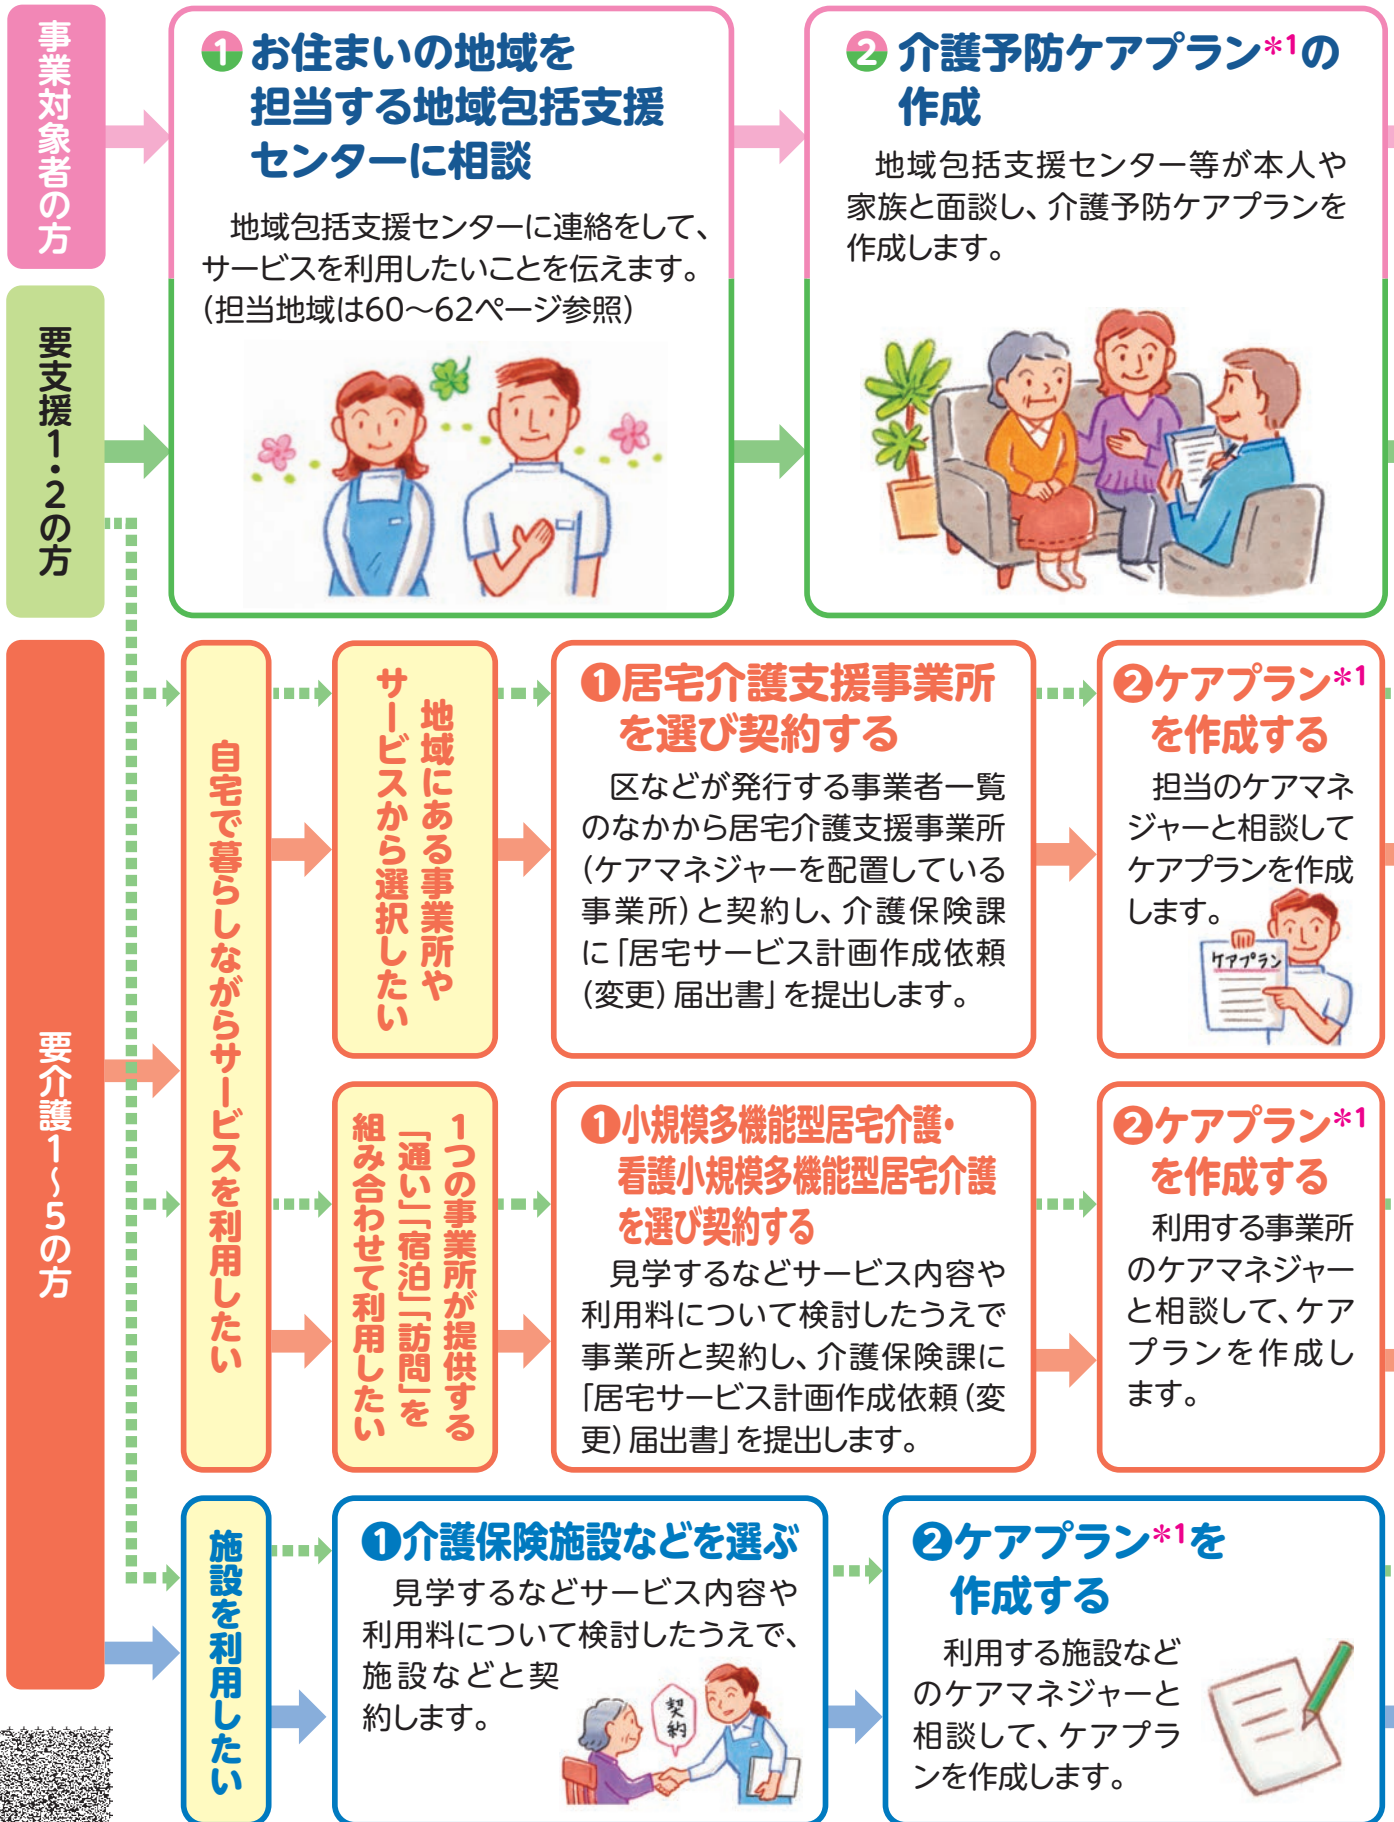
事業対象者の方

要支援1・2の方

要介護1〜5の方

❶ お住まいの地域を担当する地域包括支援センターに相談

地域包括支援センターに連絡をして、サービスを利用したいことを伝えます。(担当地域は60〜62ページ参照)

❷ 介護予防ケアプラン$^{*1}$の作成

地域包括支援センター等が本人や家族と面談し、介護予防ケアプランを作成します。

自宅で暮らしながらサービスを利用したい

地域にある事業所やサービスから選択したい

❶居宅介護支援事業所を選び契約する

区などが発行する事業者一覧のなかから居宅介護支援事業所(ケアマネジャーを配置している事業所)と契約し、介護保険課に「居宅サービス計画作成依頼(変更)届出書」を提出します。

❷ケアプラン$^{*1}$を作成する

担当のケアマネジャーと相談してケアプランを作成します。

ケアプラン

1つの事業所が提供する「通い」「宿泊」「訪問」を組み合わせて利用したい

❶小規模多機能型居宅介護・看護小規模多機能型居宅介護を選び契約する

見学するなどサービス内容や利用料について検討したうえで事業所と契約し、介護保険課に「居宅サービス計画作成依頼(変更)届出書」を提出します。

❷ケアプラン$^{*1}$を作成する

利用する事業所のケアマネジャーと相談して、ケアプランを作成します。

施設を利用したい

❶介護保険施設などを選ぶ

見学するなどサービス内容や利用料について検討したうえで、施設などと契約します。

契約

❷ケアプラン$^{*1}$を作成する

利用する施設などのケアマネジャーと相談して、ケアプランを作成します。